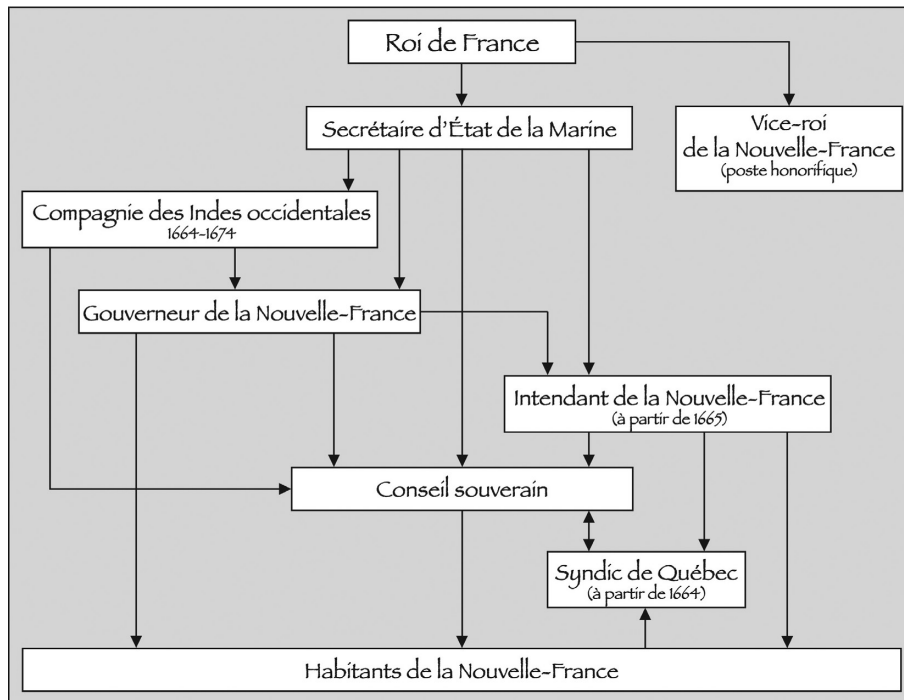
Roi de France

Secrétaire d'État de la Marine

Vice-roi de la Nouvelle-France (poste honorifique)

Compagnie des Indes occidentales 1664-1674

Gouverneur de la Nouvelle-France

Intendant de la Nouvelle-France (à partir de 1665)

Conseil souverain

Syndic de Québec (à partir de 1664)

Habitants de la Nouvelle-France